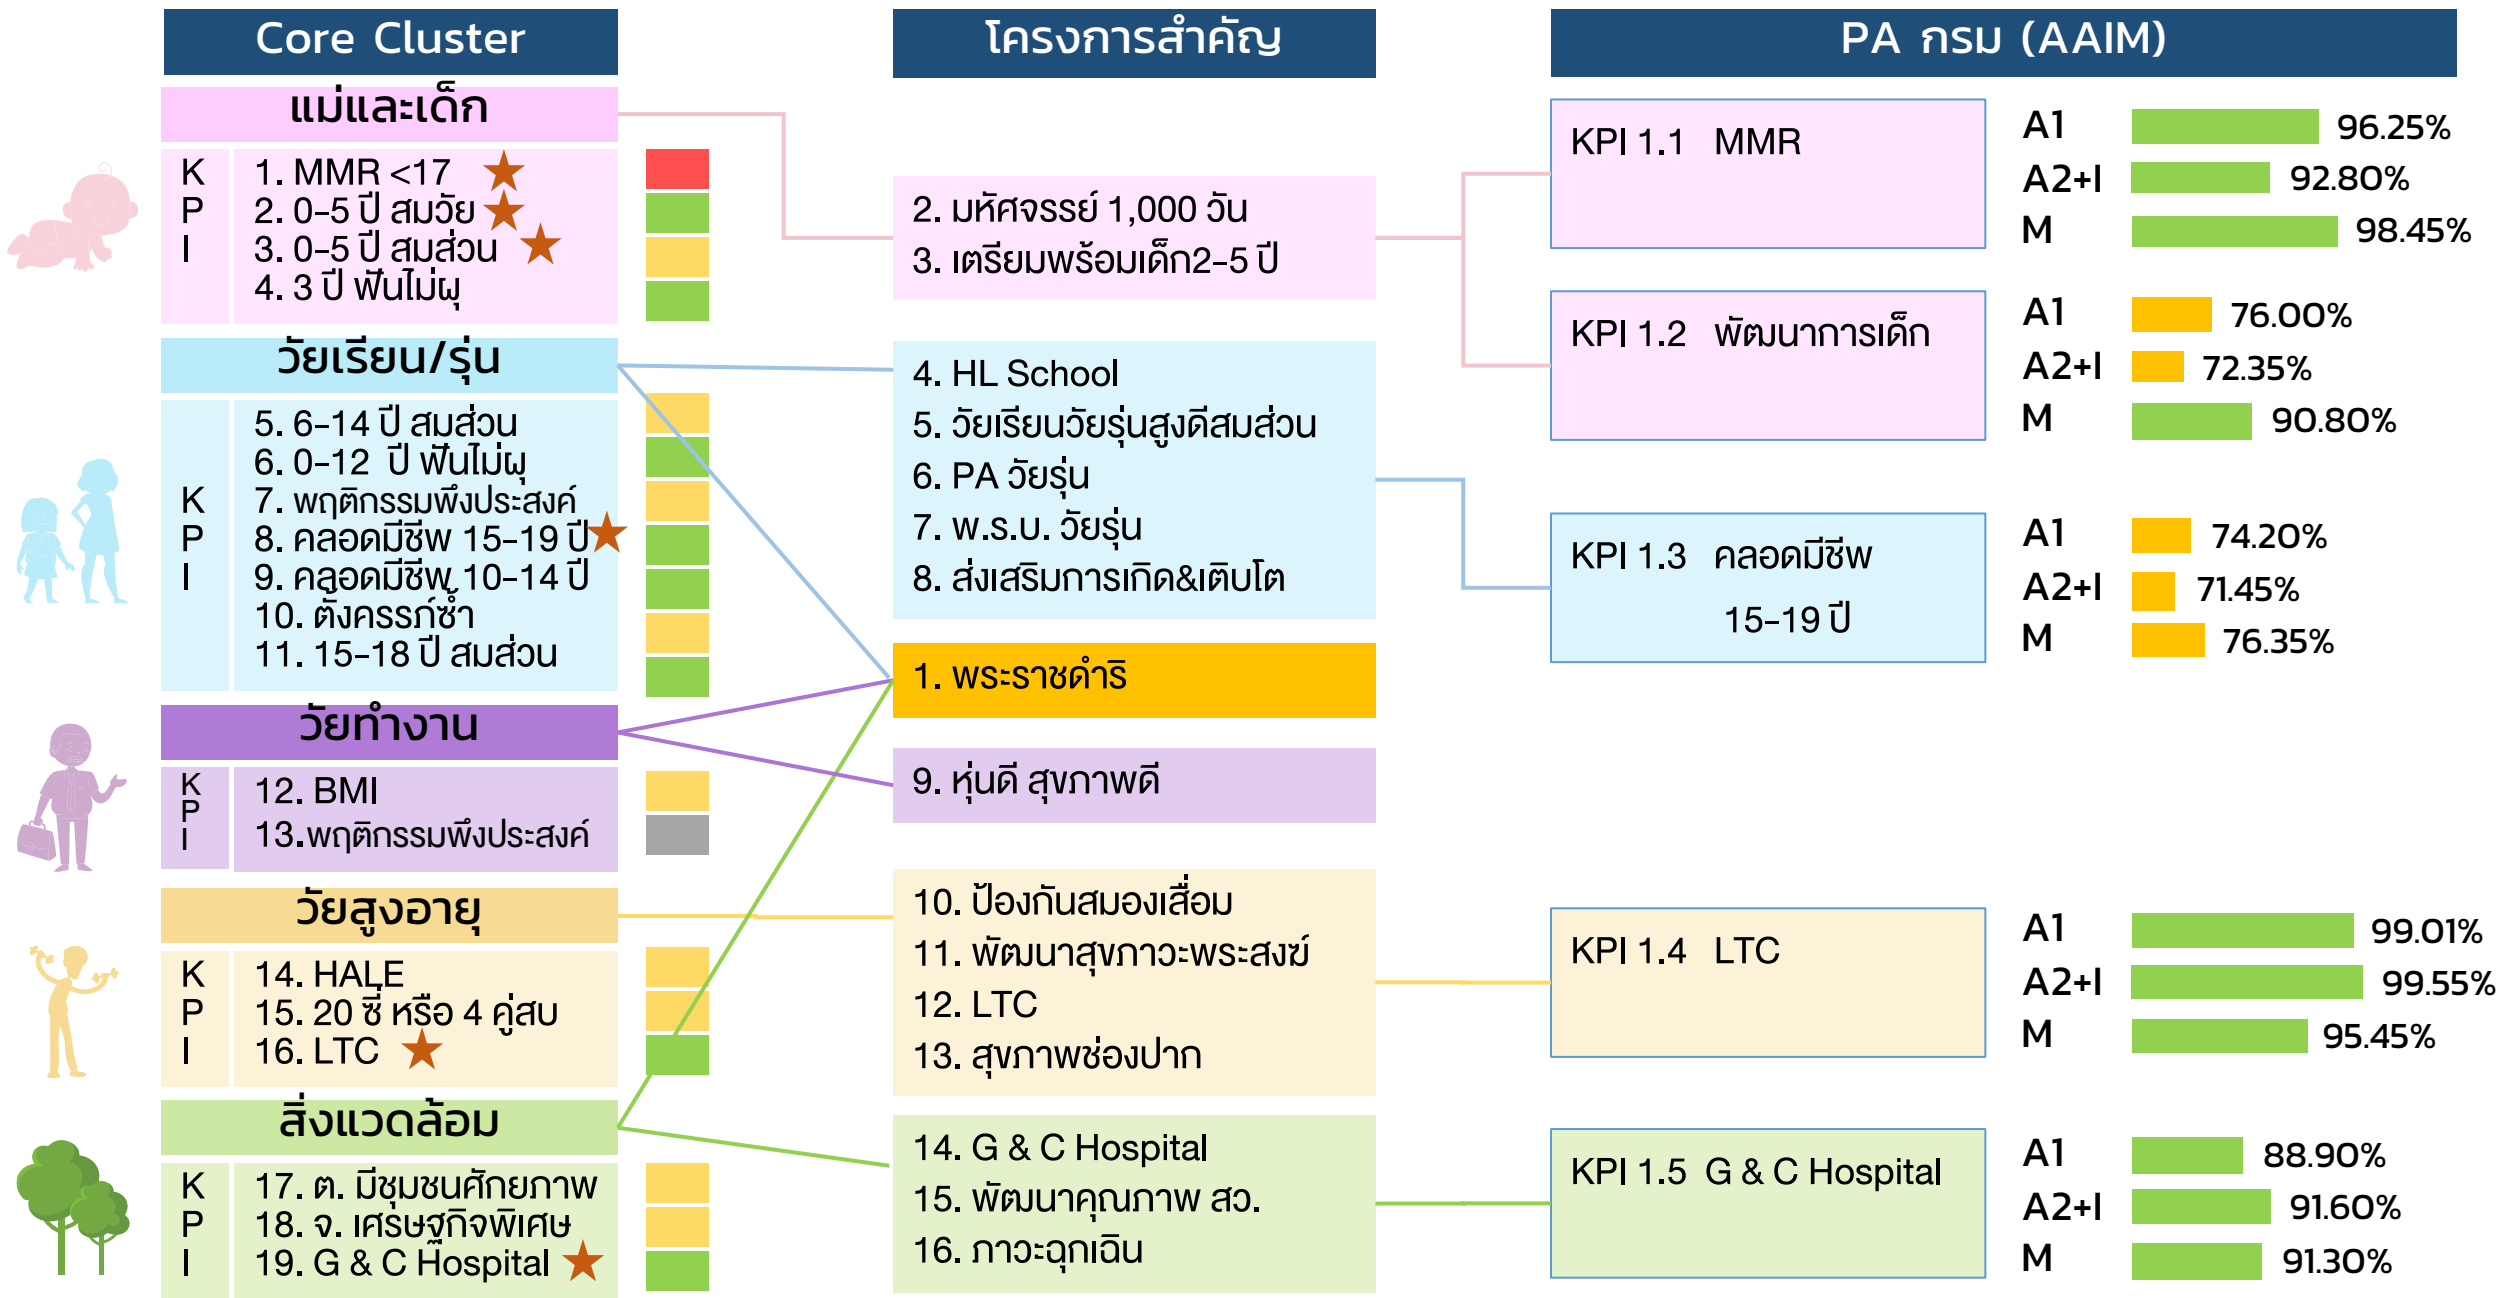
Core Cluster

แม่และเด็ก

KPI

1. MMR <17
2. 0-5 ปี สมวัย
3. 0-5 ปี สมส่วน
4. 3 ปี ฟันไม่ผุ

วัยเรียน/รุ่น

KPI

5. 6-14 ปี สมส่วน
6. 0-12 ปี ฟันไม่ผุ
7. พฤติกรรมพึงประสงค์
8. คลอดมีชีพ 15-19 ปี
9. คลอดมีชีพ 10-14 ปี
10. ตั้งครรภ์ซ้ำ
11. 15-18 ปี สมส่วน

วัยทำงาน

KPI

12. BMI
13.พฤติกรรมพึงประสงค์

วัยสูงอายุ

KPI

14. HALE
15. 20 ซี่ หรือ 4 คู่สบ
16. LTC

สิ่งแวดล้อม

KPI

17. ต. มีชุมชนศักยภาพ
18. จ. เศรษฐกิจพิเศษ
19. G & C Hospital

โครงการสำคัญ

2. มหัศจรรย์ 1,000 วัน
3. เตรียมพร้อมเด็ก2-5 ปี

4. HL School
5. วัยเรียนวัยรุ่นสูงดีสมส่วน
6. PA วัยรุ่น
7. พ.ร.บ. วัยรุ่น
8. ส่งเสริมการเกิด&เติบโต

1. พระราชดำริ

9. หุ่นดี สุขภาพดี

10. ป้องกันสมองเสื่อม
11. พัฒนาสุขภาวะพระสงฆ์
12. LTC
13. สุขภาพช่องปาก

14. G & C Hospital
15. พัฒนาคุณภาพ สว.
16. ภาวะฉุกเฉิน

PA กรม (AAIM)

KPI 1.1 MMR

A1 96.25%
A2+I 92.80%
M 98.45%

KPI 1.2 พัฒนาการเด็ก

A1 76.00%
A2+I 72.35%
M 90.80%

KPI 1.3 คลอดมีชีพ 15-19 ปี

A1 74.20%
A2+I 71.45%
M 76.35%

KPI 1.4 LTC

A1 99.01%
A2+I 99.55%
M 95.45%

KPI 1.5 G & C Hospital

A1 88.90%
A2+I 91.60%
M 91.30%